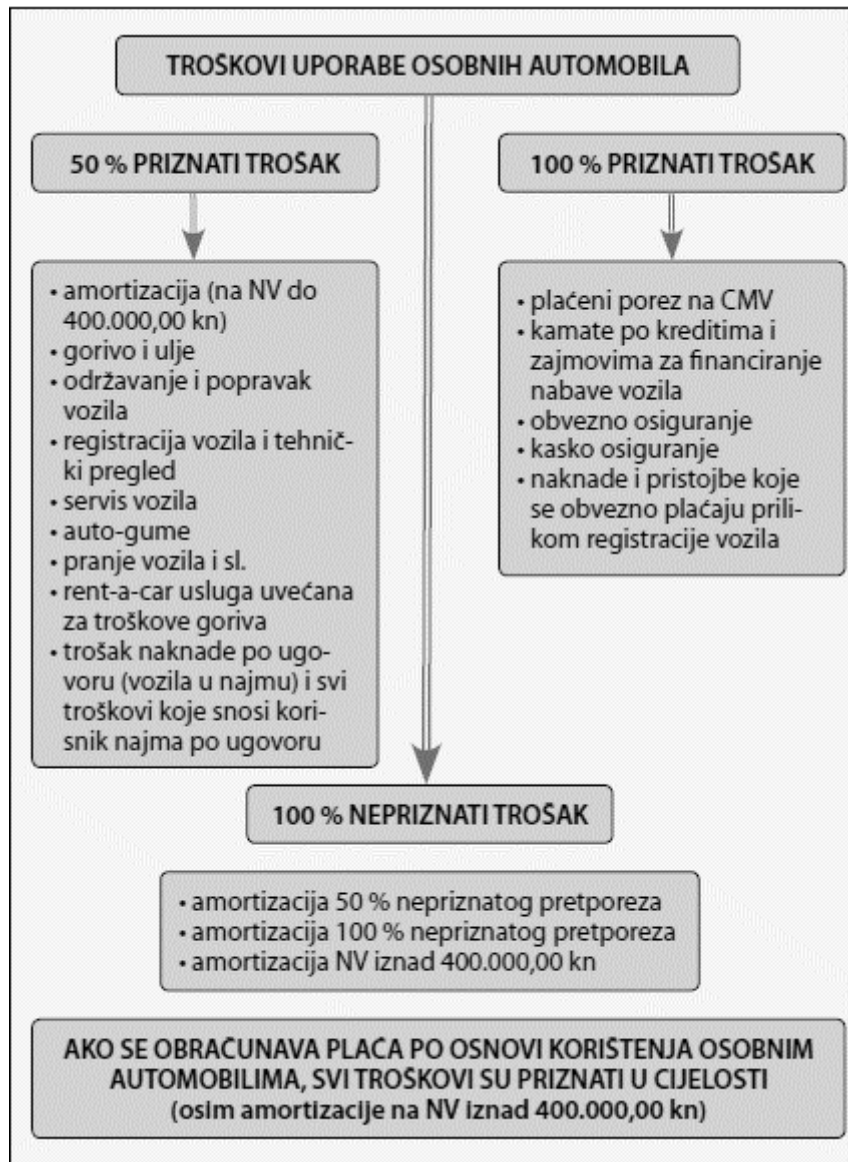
TROŠKOVI UPORABE OSOBNIH AUTOMOBILA

50 % PRIZNATI TROŠAK

- amortizacija (na NV do 400.000,00 kn)
- gorivo i ulje
- održavanje i popravak vozila
- registracija vozila i tehnički pregled
- servis vozila
- auto-gume
- pranje vozila i sl.
- rent-a-car usluga uvećana za troškove goriva
- trošak naknade po ugovoru (vozila u najmu) i svi troškovi koje snosi korisnik najma po ugovoru

100 % PRIZNATI TROŠAK

- plaćeni porez na CMV
- kamate po kreditima i zajmovima za financiranje nabave vozila
- obvezno osiguranje
- kasko osiguranje
- naknade i pristojbe koje se obvezno plaćaju prilikom registracije vozila

100 % NEPRIZNATI TROŠAK

- amortizacija 50 % nepriznatog pretporeza
- amortizacija 100 % nepriznatog pretporeza
- amortizacija NV iznad 400.000,00 kn

AKO SE OBRAČUNAVA PLAĆA PO OSNOVI KORIŠTENJA OSOBNIM AUTOMOBILIMA, SVI TROŠKOVI SU PRIZNATI U CIJELOSTI (osim amortizacije na NV iznad 400.000,00 kn)